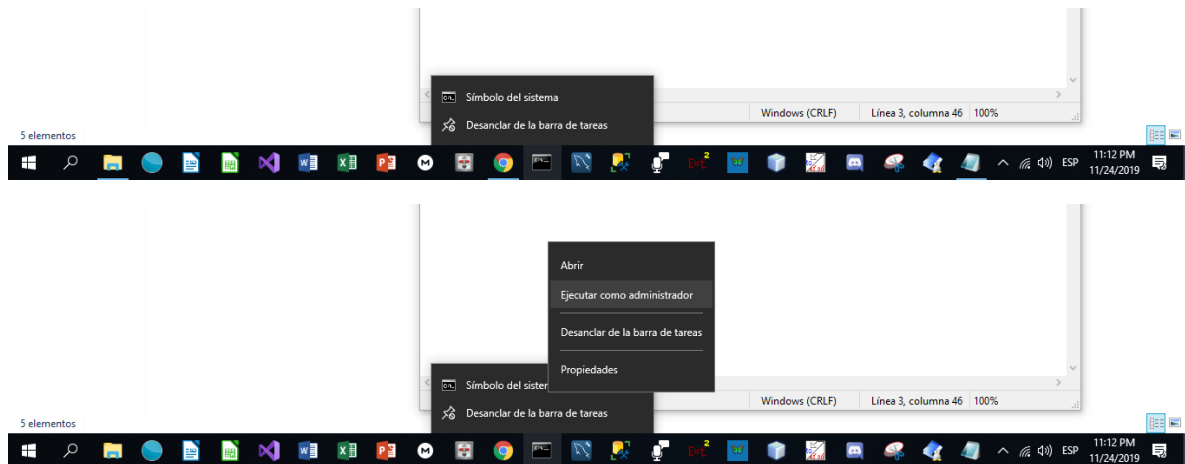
Símbolo del sistema

Desanclar de la barra de tareas

Windows (CRLF) | Línea 3, columna 46 | 100%

5 elementos

ESP 11:12 PM 11/24/2019

Abrir

Ejecutar como administrador

Desanclar de la barra de tareas

Propiedades

Símbolo del siste

Desanclar de la barra de tareas

Windows (CRLF) | Línea 3, columna 46 | 100%

5 elementos

ESP 11:12 PM 11/24/2019